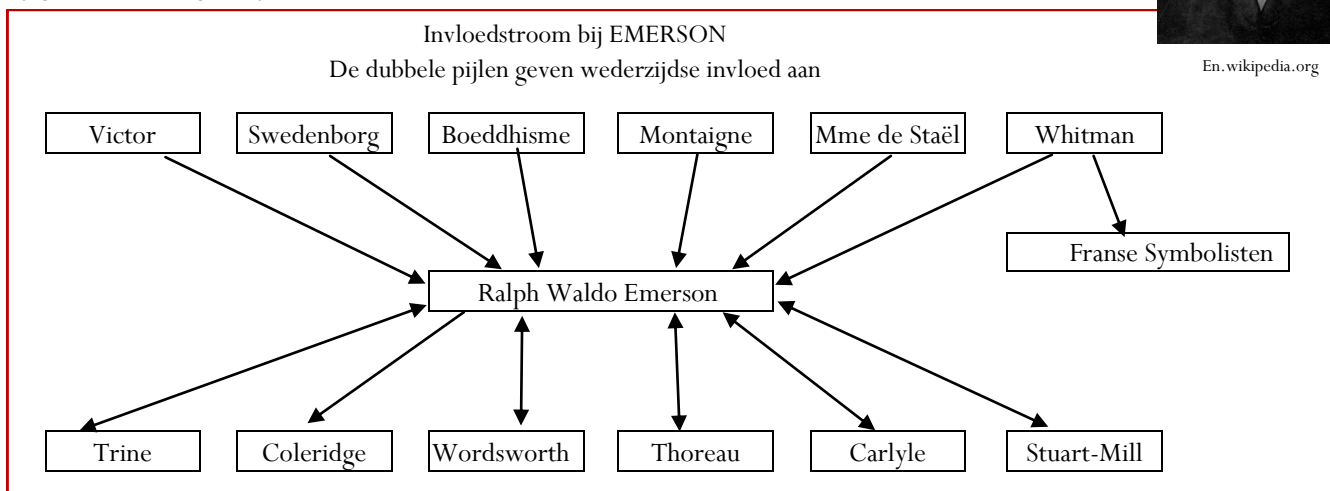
Invloedstroom bij EMERSON
De dubbele pijlen geven wederzijdse invloed aan

En.wikipedia.org

Victor

Swedenborg

Boeddhisme

Montaigne

Mme de Staël

Whitman

Franse Symbolisten

Ralph Waldo Emerson

Trine

Coleridge

Wordsworth

Thoreau

Carlyle

Stuart-Mill